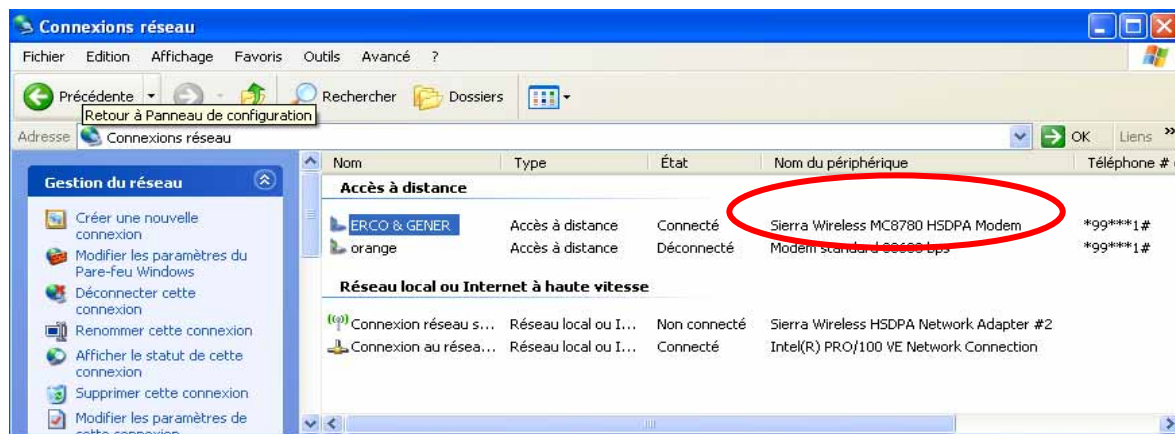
Connexions réseau

Fichier Edition Affichage Favoris Outils Avancé ?

Précédente Rechercher Dossiers

Retour à Panneau de configuration

Adresse Connexions réseau OK Liens »

Gestion du réseau

Créer une nouvelle connexion
Modifier les paramètres du Pare-feu Windows
Déconnecter cette connexion
Renommer cette connexion
Afficher le statut de cette connexion
Supprimer cette connexion
Modifier les paramètres de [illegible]

| Nom | Type | État | Nom du périphérique | Téléphone # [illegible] |
|---|---|---|---|---|
| **Accès à distance** | | | | |
| ERCO & GENER | Accès à distance | Connecté | Sierra Wireless MC8780 HSDPA Modem | *99***1# |
| orange | Accès à distance | Déconnecté | Modem standard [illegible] bps | *99***1# |
| **Réseau local ou Internet à haute vitesse** | | | | |
| Connexion réseau s... | Réseau local ou I... | Non connecté | Sierra Wireless HSDPA Network Adapter #2 | |
| Connexion au résea... | Réseau local ou I... | Connecté | Intel(R) PRO/100 VE Network Connection | |